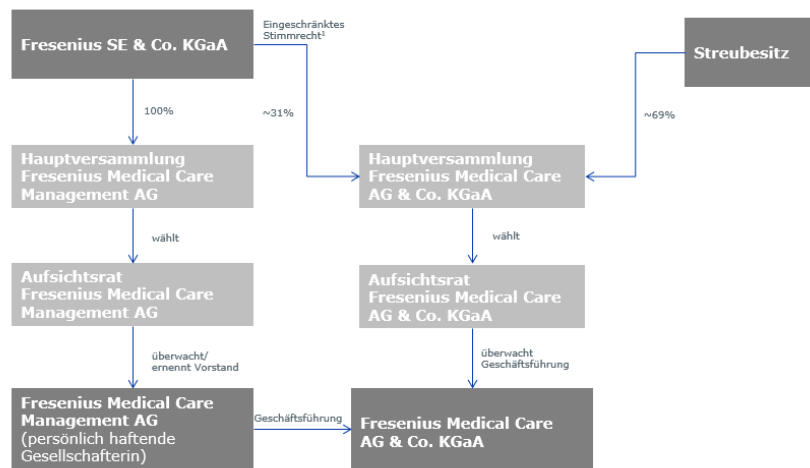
Fresenius SE & Co. KGaA

Eingeschränktes Stimmrecht¹

Streubesitz

100%

~31%

~69%

Hauptversammlung Fresenius Medical Care Management AG

Hauptversammlung Fresenius Medical Care AG & Co. KGaA

wählt

wählt

Aufsichtsrat Fresenius Medical Care Management AG

Aufsichtsrat Fresenius Medical Care AG & Co. KGaA

überwacht/ ernennt Vorstand

überwacht Geschäftsführung

Fresenius Medical Care Management AG (persönlich haftende Gesellschafterin)

Geschäftsführung

Fresenius Medical Care AG & Co. KGaA